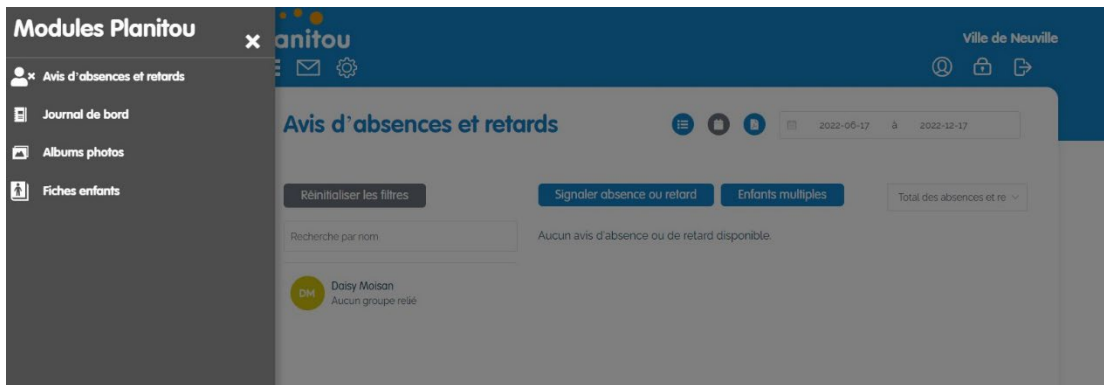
Modules Planitou

Avis d'absences et retards

Journal de bord

Albums photos

Fiches enfants

anitou

Ville de Neuville

Avis d'absences et retards

2022-06-17 à 2022-12-17

Réinitialiser les filtres

Signaler absence ou retard

Enfants multiples

Total des absences et re

Recherche par nom

Aucun avis d'absence ou de retard disponible.

DM

Daisy Moisan

Aucun groupe relié